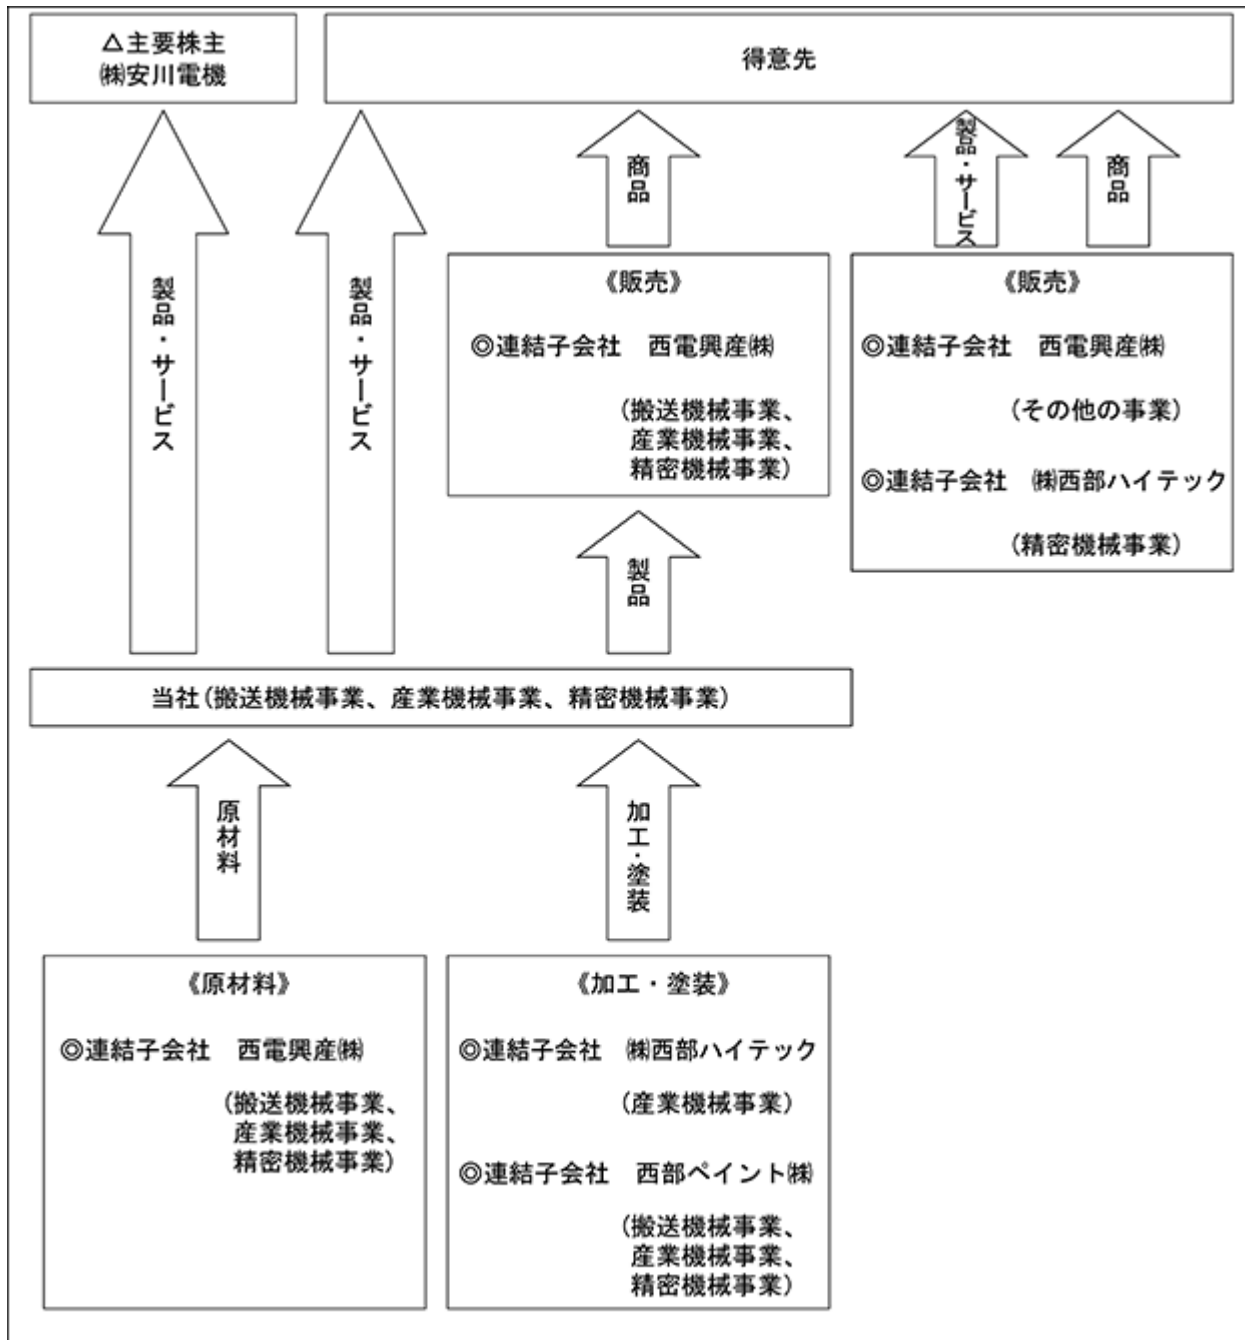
△主要株主
㈱安川電機

得意先

製品・サービス

製品・サービス

商品

製品・サービス

商品

《販売》

◎連結子会社　西電興産㈱

（搬送機械事業、産業機械事業、精密機械事業）

《販売》

◎連結子会社　西電興産㈱

（その他の事業）

◎連結子会社　㈱西部ハイテック

（精密機械事業）

製品

当社（搬送機械事業、産業機械事業、精密機械事業）

原材料

加工・塗装

《原材料》

◎連結子会社　西電興産㈱

（搬送機械事業、産業機械事業、精密機械事業）

《加工・塗装》

◎連結子会社　㈱西部ハイテック

（産業機械事業）

◎連結子会社　西部ペイント㈱

（搬送機械事業、産業機械事業、精密機械事業）